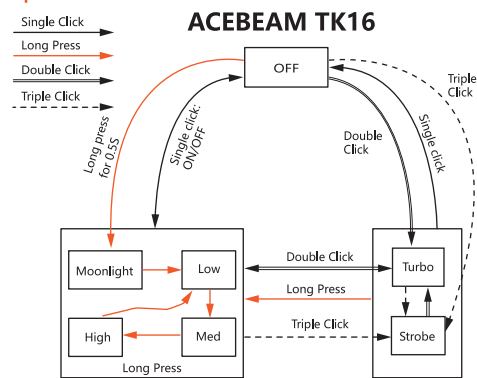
Single Click
Long Press
Double Click
Triple Click

ACEBEAM TK16

OFF

Long press for 0.5S

Single click: ON/OFF

Double Click

Single click

Triple Click

Moonlight
Low
High
Med
Long Press

Double Click
Long Press
Triple Click

Turbo
Strobe